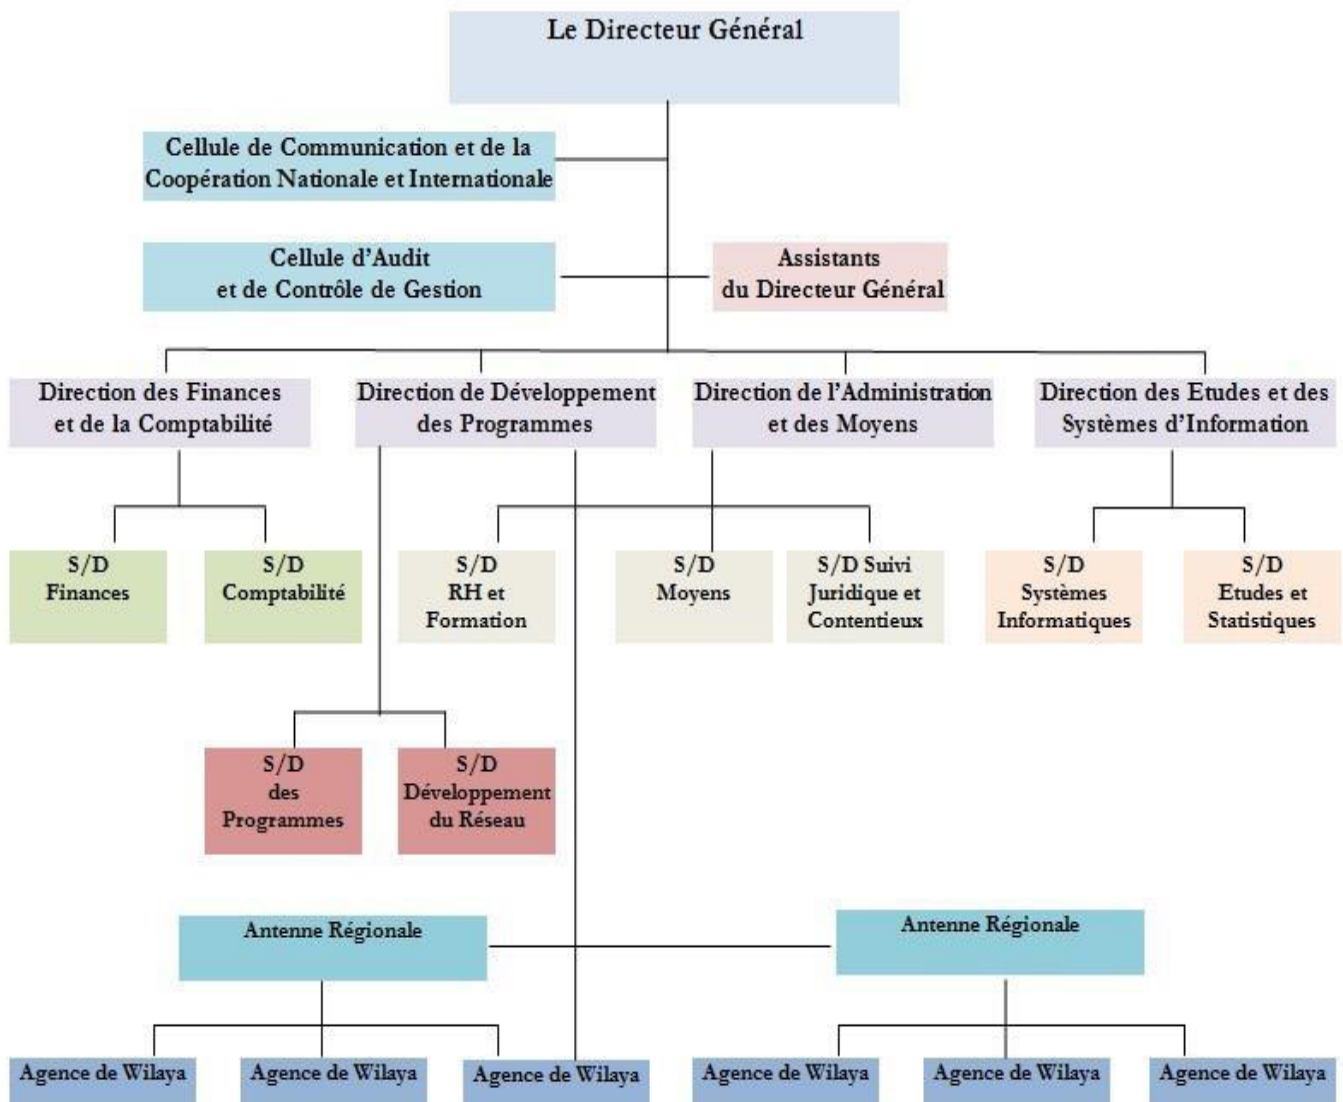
Le Directeur Général

Cellule de Communication et de la Coopération Nationale et Internationale

Cellule d'Audit et de Contrôle de Gestion

Assistants du Directeur Général

Direction des Finances et de la Comptabilité

Direction de Développement des Programmes

Direction de l'Administration et des Moyens

Direction des Etudes et des Systèmes d'Information

S/D Finances

S/D Comptabilité

S/D RH et Formation

S/D Moyens

S/D Suivi Juridique et Contentieux

S/D Systèmes Informatiques

S/D Etudes et Statistiques

S/D des Programmes

S/D Développement du Réseau

Antenne Régionale

Antenne Régionale

Agence de Wilaya

Agence de Wilaya

Agence de Wilaya

Agence de Wilaya

Agence de Wilaya

Agence de Wilaya